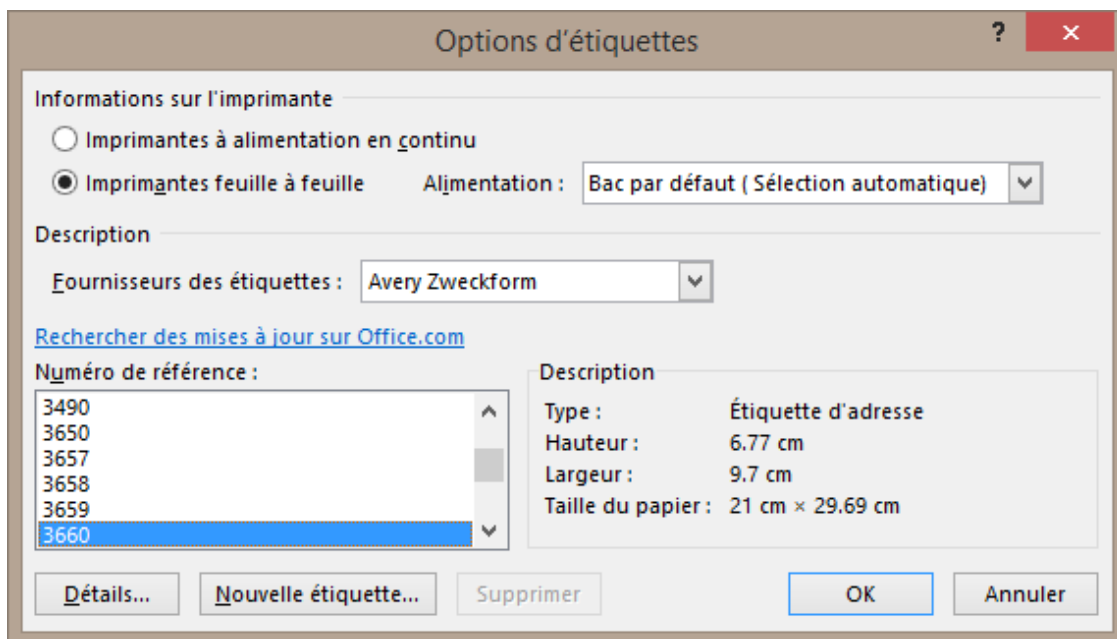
Options d'étiquettes

?

Informations sur l'imprimante

Imprimantes à alimentation en continu

Imprimantes feuille à feuille

Alimentation : Bac par défaut ( Sélection automatique)

Description

Fournisseurs des étiquettes : Avery Zweckform

Rechercher des mises à jour sur Office.com

Numéro de référence :

3490
3650
3657
3658
3659
3660

Description

| Type : | Étiquette d'adresse |
|---|---|
| Hauteur : | 6.77 cm |
| Largeur : | 9.7 cm |
| Taille du papier : | 21 cm × 29.69 cm |

Détails...

Nouvelle étiquette...

Supprimer

OK

Annuler